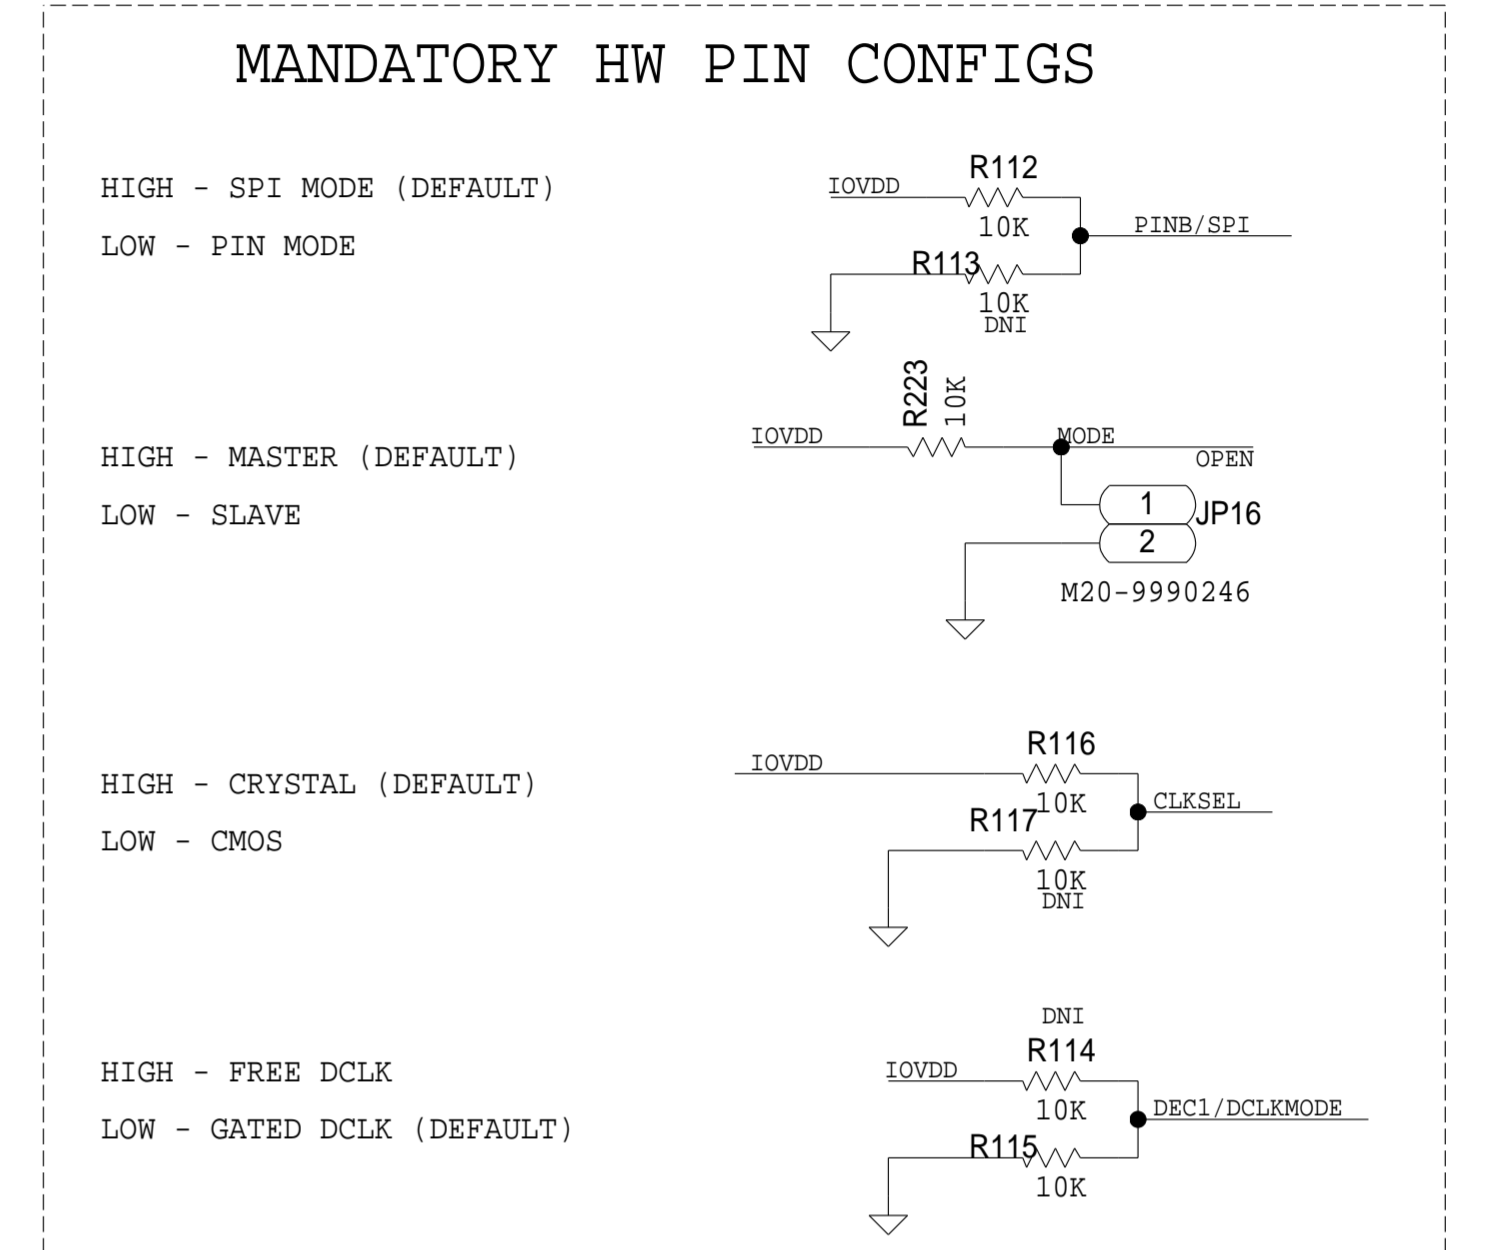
MANDATORY HW PIN CONFIGS

HIGH - SPI MODE (DEFAULT)

LOW - PIN MODE

IOVDD
R112
10K
PINB/SPI
R113
10K
DNI

HIGH - MASTER (DEFAULT)

LOW - SLAVE

R223
10K
IOVDD
MODE
OPEN
1
2
JP16
M20-9990246

HIGH - CRYSTAL (DEFAULT)

LOW - CMOS

IOVDD
R116
10K
CLKSEL
R117
10K
DNI

HIGH - FREE DCLK

LOW - GATED DCLK (DEFAULT)

DNI
R114
IOVDD
10K
DEC1/DCLKMODE
R115
10K